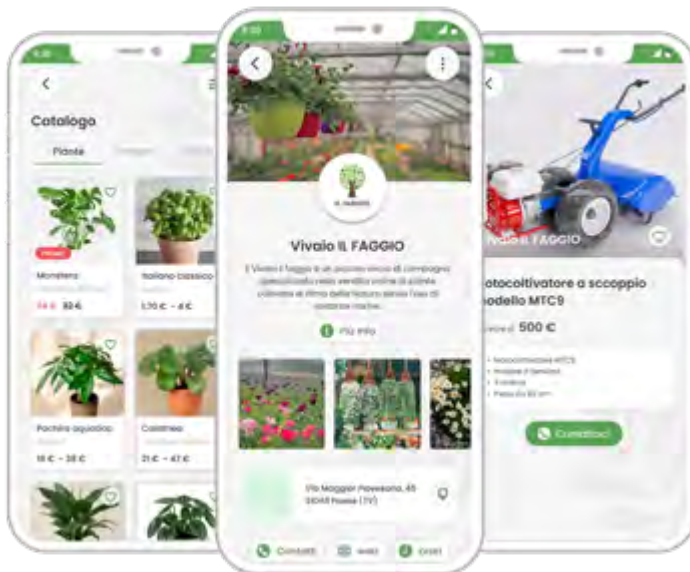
Catalogo

Piante

Monstera

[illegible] 32 €

Basilico classico

1,70 € – 4 €

Pachira aquatica

16 € – 38 €

Calathea

21 € – 47 €

Vivaio IL FAGGIO

Il Vivaio Il Faggio è un piccolo vivaio di campagna specializzato nella vendita online di piante coltivate al ritmo della natura senza l'uso di sostanze nocive.

Più info

Via Maggior Paveseria, 45 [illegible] (TV)

Contatti

Web

Orari

Vivaio IL FAGGIO

Motocoltivatore a scoppio modello MTC9

a partire da 500 €

Contattaci